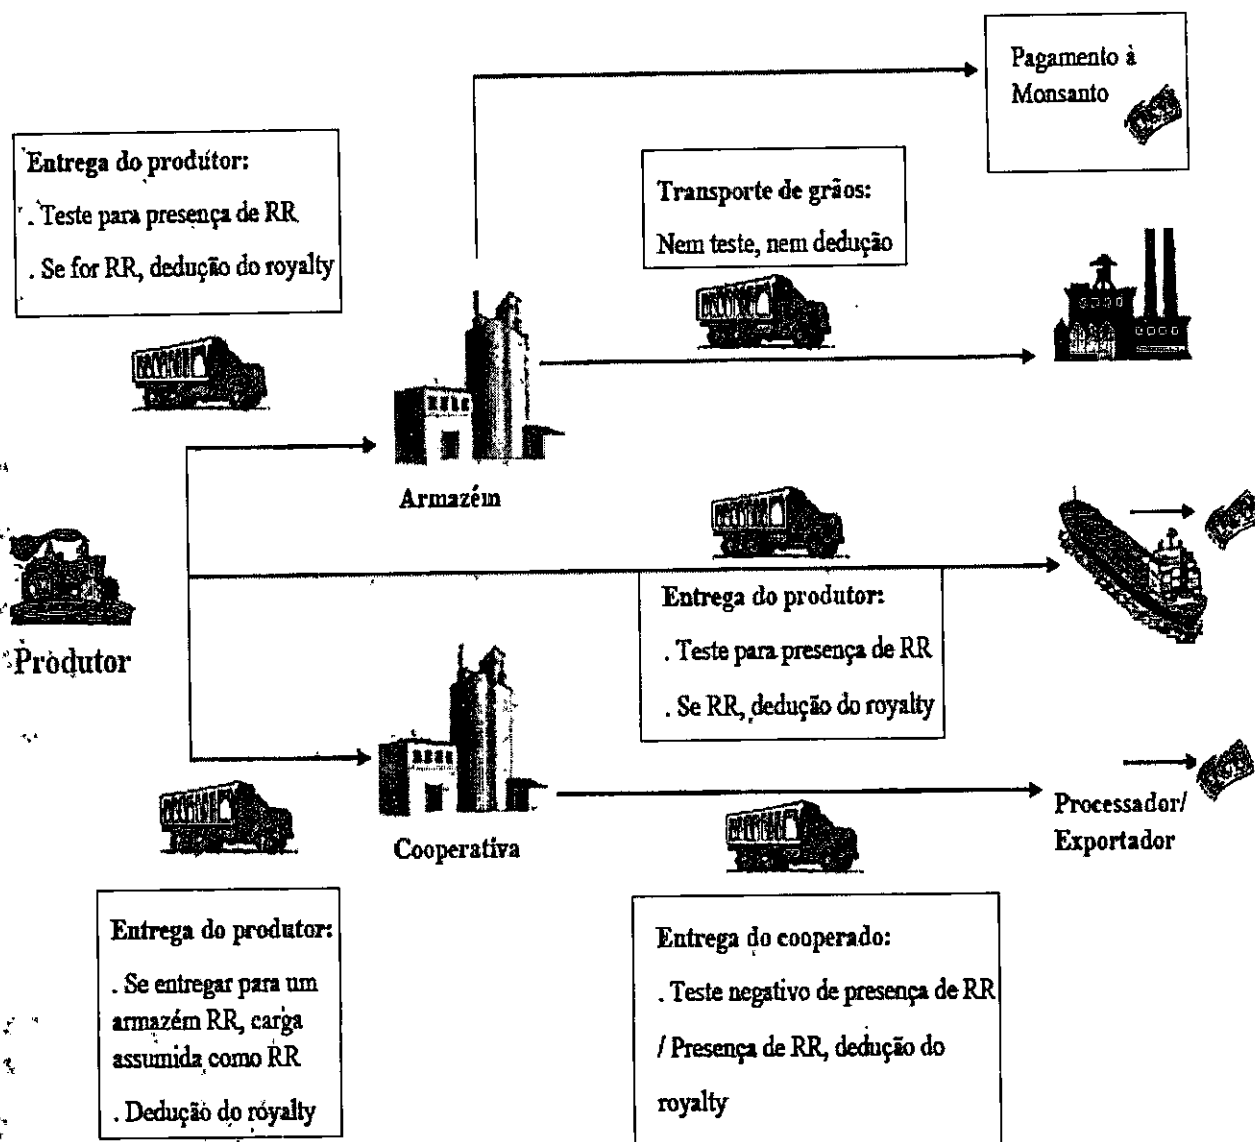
Pagamento à Monsanto

Entrega do produtor:
. Teste para presença de RR
. Se for RR, dedução do royalty

Transporte de grãos:
Nem teste, nem dedução

Armazém

Produtor

Entrega do produtor:
. Teste para presença de RR
. Se RR, dedução do royalty

Cooperativa

Processador/ Exportador

Entrega do produtor:
. Se entregar para um armazém RR, carga assumida como RR
. Dedução do royalty

Entrega do cooperado:
. Teste negativo de presença de RR / Presença de RR, dedução do royalty